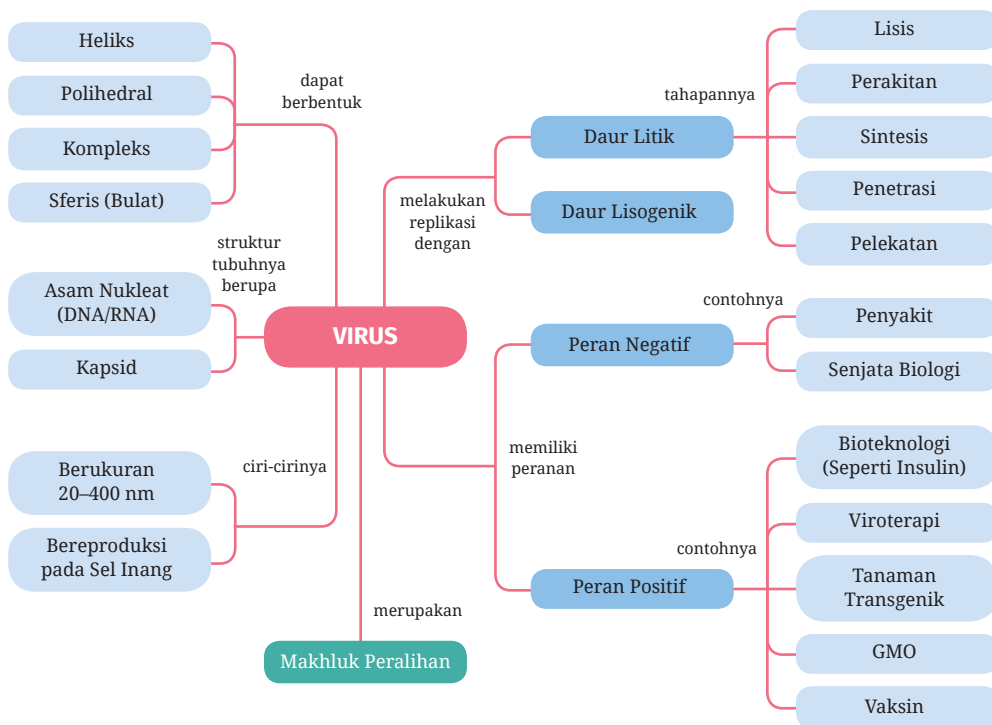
VIRUS

dapat berbentuk

Heliks

Polihedral

Kompleks

Sferis (Bulat)

struktur tubuhnya berupa

Asam Nukleat (DNA/RNA)

Kapsid

ciri-cirinya

Berukuran 20–400 nm

Bereproduksi pada Sel Inang

merupakan

Makhluk Peralihan

melakukan replikasi dengan

Daur Litik

Daur Lisogenik

tahapannya

Lisis

Perakitan

Sintesis

Penetrasi

Pelekatan

memiliki peranan

Peran Negatif

contohnya

Penyakit

Senjata Biologi

Peran Positif

contohnya

Bioteknologi (Seperti Insulin)

Viroterapi

Tanaman Transgenik

GMO

Vaksin